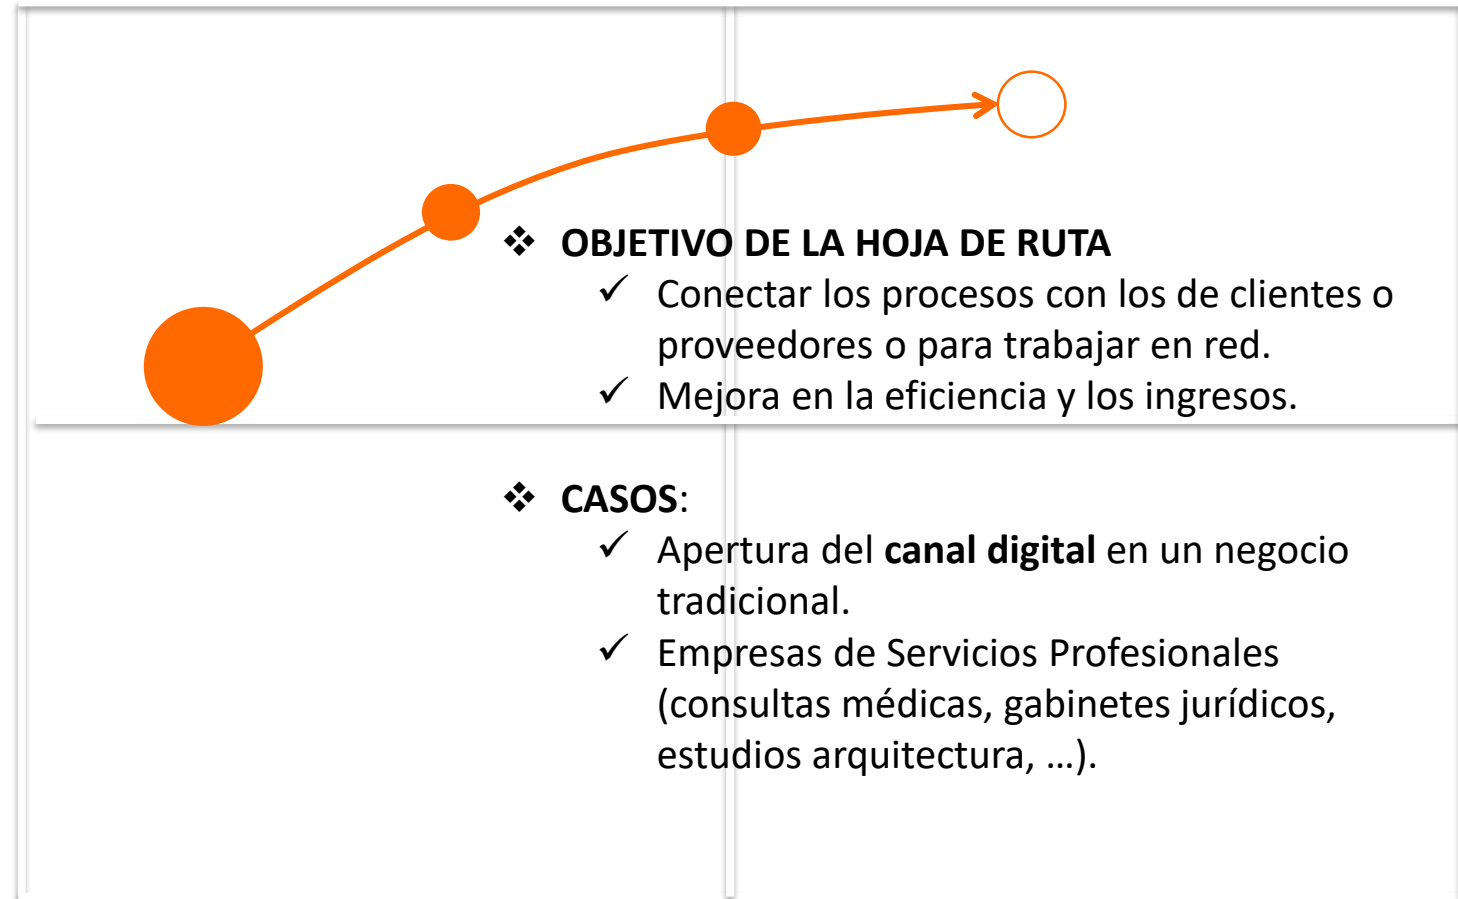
❖ OBJETIVO DE LA HOJA DE RUTA
✓ Conectar los procesos con los de clientes o proveedores o para trabajar en red.
✓ Mejora en la eficiencia y los ingresos.

❖ CASOS:
✓ Apertura del **canal digital** en un negocio tradicional.
✓ Empresas de Servicios Profesionales (consultas médicas, gabinetes jurídicos, estudios arquitectura, …).